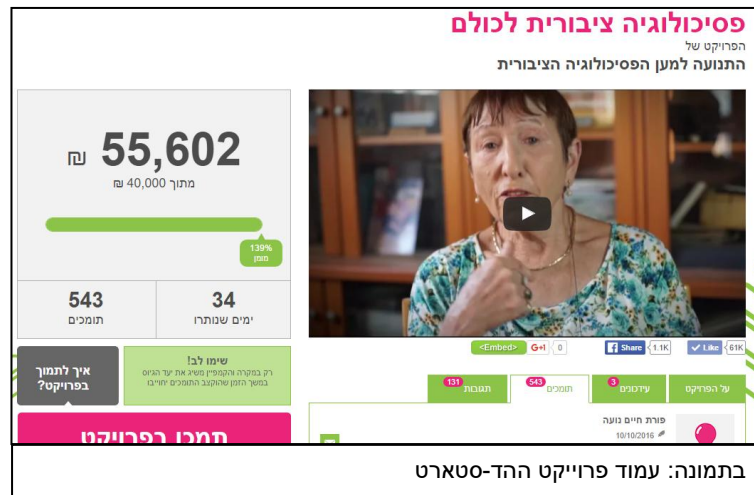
פסיכולוגיה ציבורית לכולם
הפרויקט של
התנועה למען הפסיכולוגיה הציבורית

55,602 ₪
מתוך 40,000 ₪
139%
מומן

543
תומכים

34
ימים שנותרו

איך לתמוך בפרויקט?

שימו לב!
רק במקרה והקמפיין משיג את יעד הגיוס במשך הזמן שהוקצב התומכים יחויבו

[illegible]

<Embed> G+1 0 Share 1.1K Like 61K

על הפרויקט
3 עדכונים
543 תומכים
131 תגובות

פורת חיים נועה
10/10/2016

בתמונה: עמוד פרוייקט ההד-סטארט